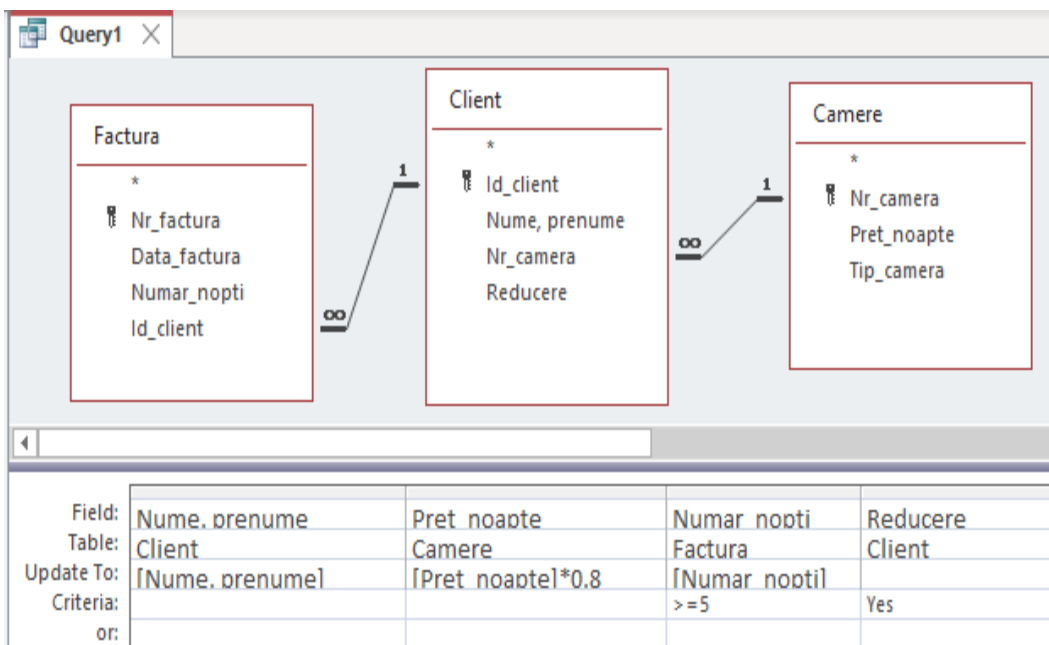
Query1

Factura
*
Nr_factura
Data_factura
Numar_nopti
Id_client

Client
*
Id_client
Nume, prenume
Nr_camera
Reducere

Camere
*
Nr_camera
Pret_noapte
Tip_camera

1
∞
1
∞

| | | | | |
|---|---|---|---|---|
| Field: | Nume, prenume | Pret_noapte | Numar_nopti | Reducere |
| Table: | Client | Camere | Factura | Client |
| Update To: | [Nume, prenume] | [Pret_noapte]*0.8 | [Numar_nopti] | |
| Criteria: | | | >=5 | Yes |
| or: | | | | |